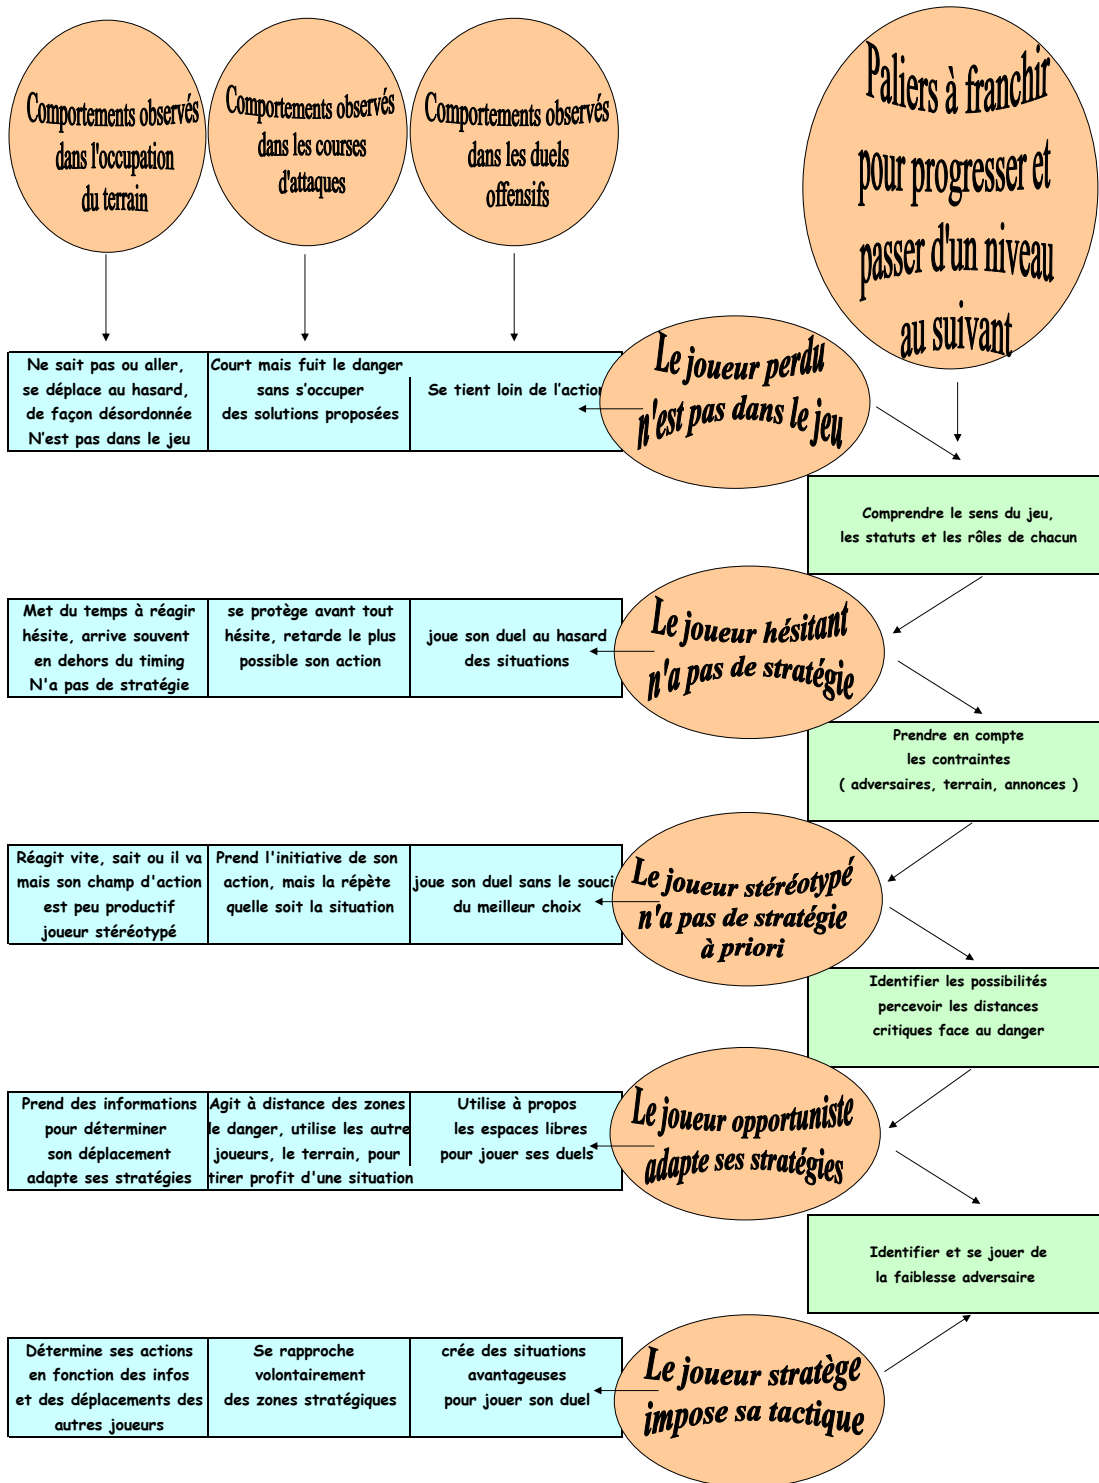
Comportements observés dans l'occupation du terrain

Comportements observés dans les courses d'attaques

Comportements observés dans les duels offensifs

Paliers à franchir pour progresser et passer d'un niveau au suivant

| Ne sait pas ou aller, se déplace au hasard, de façon désordonnée N'est pas dans le jeu | Court mais fuit le danger sans s'occuper des solutions proposées | Se tient loin de l'action |
|---|---|---|

Le joueur perdu n'est pas dans le jeu

Comprendre le sens du jeu, les statuts et les rôles de chacun

| Met du temps à réagir hésite, arrive souvent en dehors du timing N'a pas de stratégie | se protège avant tout hésite, retarde le plus possible son action | joue son duel au hasard des situations |
|---|---|---|

Le joueur hésitant n'a pas de stratégie

Prendre en compte les contraintes ( adversaires, terrain, annonces )

| Réagit vite, sait ou il va mais son champ d'action est peu productif joueur stéréotypé | Prend l'initiative de son action, mais la répète quelle soit la situation | joue son duel sans le souci du meilleur choix |
|---|---|---|

Le joueur stéréotypé n'a pas de stratégie à priori

Identifier les possibilités percevoir les distances critiques face au danger

| Prend des informations pour déterminer son déplacement adapte ses stratégies | Agit à distance des zones le danger, utilise les autre joueurs, le terrain, pour tirer profit d'une situation | Utilise à propos les espaces libres pour jouer ses duels |
|---|---|---|

Le joueur opportuniste adapte ses stratégies

Identifier et se jouer de la faiblesse adversaire

| Détermine ses actions en fonction des infos et des déplacements des autres joueurs | Se rapproche volontairement des zones stratégiques | crée des situations avantageuses pour jouer son duel |
|---|---|---|

Le joueur stratège impose sa tactique